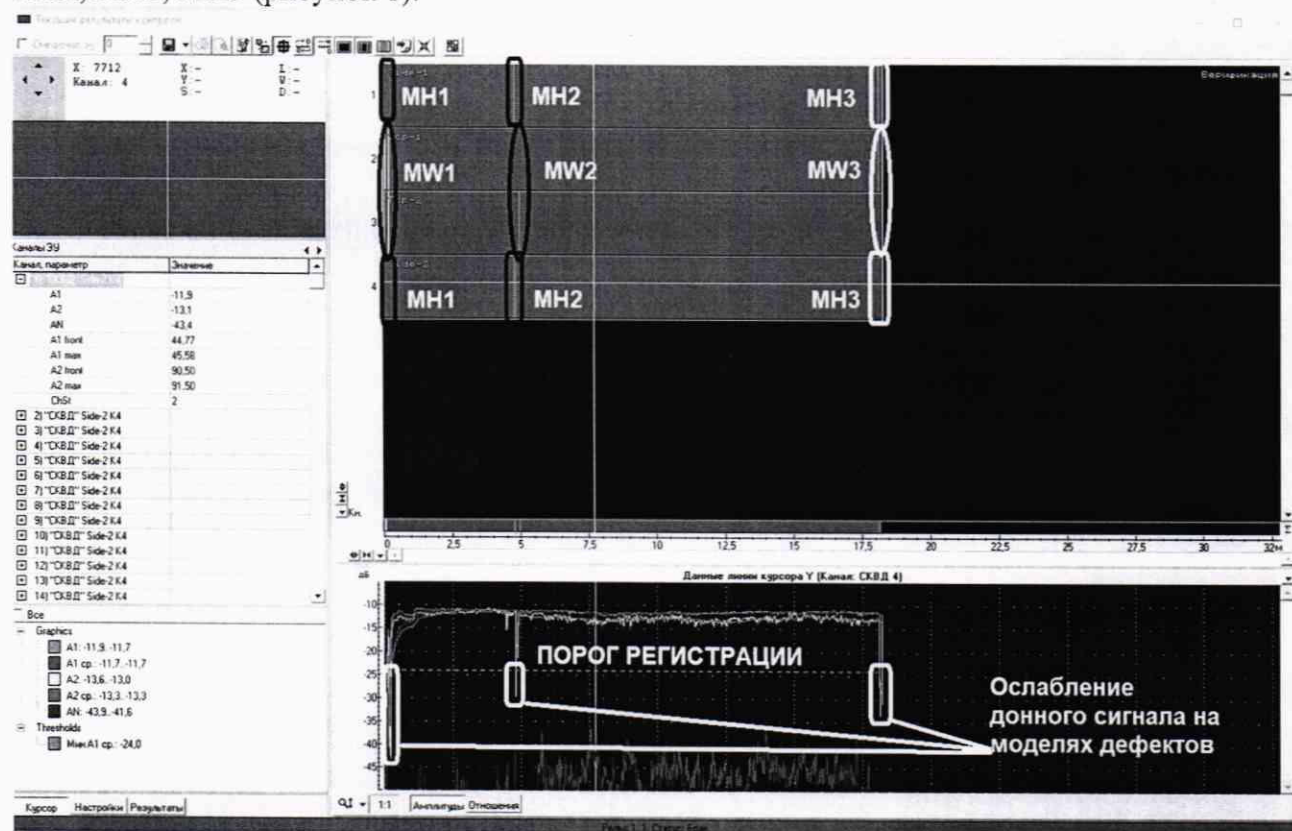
Текущие результаты контроля

X: 7712
Канал: 4
X: -
Y: -
S: -
L: -
W: -
D: -

Каналы 39

| Канал, параметр | Значение |
|---|---|
| A1 | -11,9 |
| A2 | -13,1 |
| AN | -43,4 |
| A1 front | 44,77 |
| A1 max | 45,58 |
| A2 front | 90,50 |
| A2 max | 91,50 |
| ChSt | 2 |

2) "СКВД" Side-2 K4
3) "СКВД" Side-2 K4
4) "СКВД" Side-2 K4
5) "СКВД" Side-2 K4
6) "СКВД" Side-2 K4
7) "СКВД" Side-2 K4
8) "СКВД" Side-2 K4
9) "СКВД" Side-2 K4
10) "СКВД" Side-2 K4
11) "СКВД" Side-2 K4
12) "СКВД" Side-2 K4
13) "СКВД" Side-2 K4
14) "СКВД" Side-2 K4

Все
Graphics
A1: -11,9..-11,7
A1 ср.: -11,7..-11,7
A2: -13,6..-13,0
A2 ср.: -13,3..-13,3
AN: -43,9..-41,6
Thresholds
МинA1 ср.: -24,0

Курсор Настройки Результаты

Верификация

1 MH1 MH2 MH3
2 MW1 MW2 MW3
3
4 MH1 MH2 MH3

0 2,5 5 7,5 10 12,5 15 17,5 20 22,5 25 27,5 30 32м

Данные линии курсора Y (Канал: СКВД 4)
дБ
-10 -15 -20 -25 -30 -35 -40 -45

ПОРОГ РЕГИСТРАЦИИ

Ослабление донного сигнала на моделях дефектов

1:1 Амплитуды Отношения